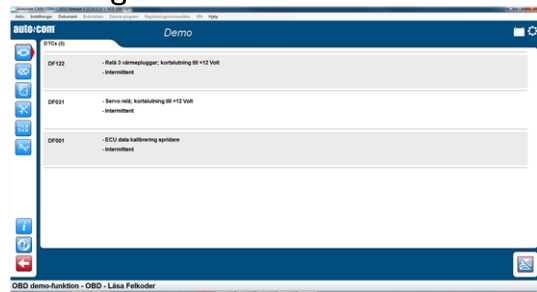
Arkiv Inställningar Dokument Behörighet Databasprogram Registreringsnummer Hjälp

auto•com

Demo

DTCs (3)

DF122
- Relä 3 värmepluggar; kortslutning till +12 Volt
- Intermittent

DF031
- Servo relä; kortslutning till +12 Volt
- Intermittent

DF001
- ECU data kalibrering spridare
- Intermittent

OBD demo-funktion - OBD - Läsa Felkoder